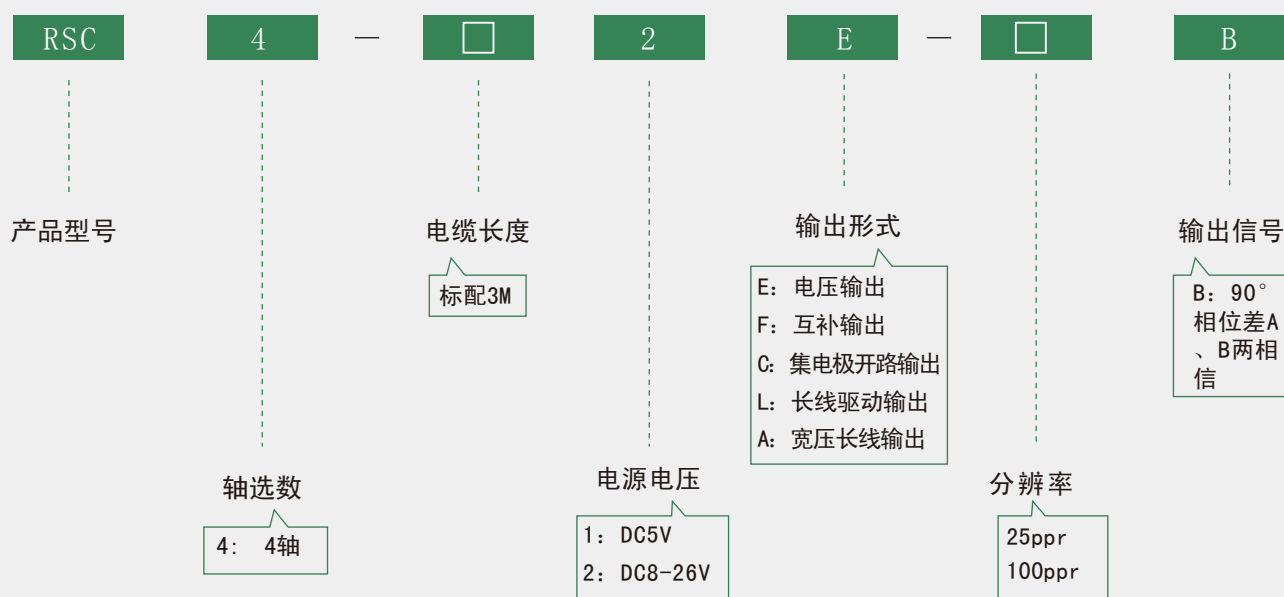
RSC 4 — □ 2 E — □ B

产品型号

电缆长度

标配3M

输出形式

E：电压输出
F：互补输出
C：集电极开路输出
L：长线驱动输出
A：宽压长线输出

输出信号

B：90°相位差A、B两相信

轴选数

4： 4轴

电源电压

1：DC5V
2：DC8-26V

分辨率

25ppr
100ppr